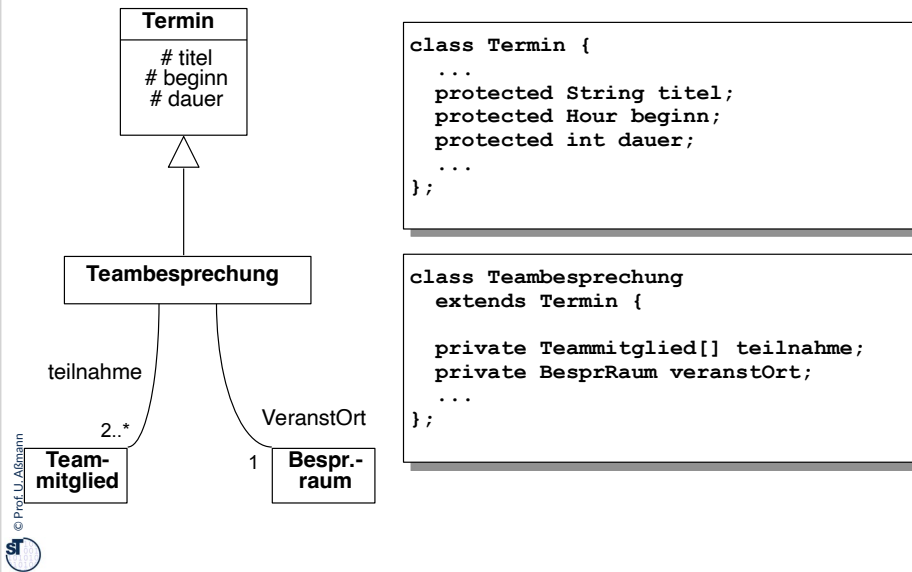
Termin

# titel
# beginn
# dauer

Teambesprechung

teilnahme

2..*

Teammitglied

VeranstOrt

1

Bespr.-raum

```
class Termin {
  ...
  protected String titel;
  protected Hour beginn;
  protected int dauer;
  ...
};
```

```
class Teambesprechung
  extends Termin {

  private Teammitglied[] teilnahme;
  private BesprRaum veranstOrt;
  ...
};
```

© Prof. U. Aßmann

ST